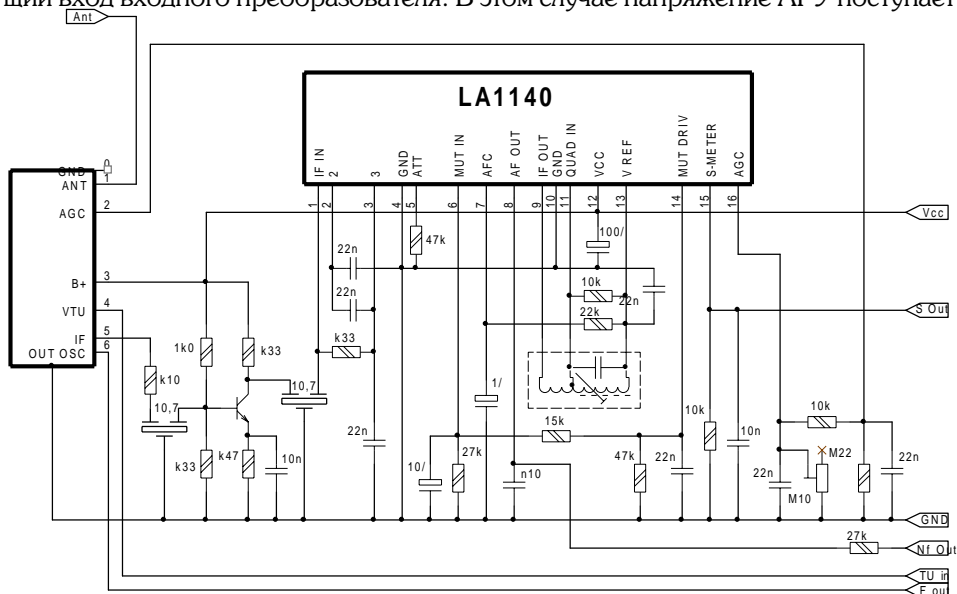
щий вход входного преобразователя. В этом случае напряжение АРУ поступает

Ant

LA1140

IF IN
2
3
GND ATT
MUT IN
AFC
AF OUT
IF OUT
GND
QUAD IN
VCC
V REF
MUT DRIV
S-METER
AGC

1 2 3 4 5 6 7 8 9 10 11 12 13 14 15 16

GND
ANT
AGC
B+
VTU
IF
OUT OSC

2
3
4
5
6

Vcc
S Out
GND
Nf Out
TU in
F out

22n
47k
22n
100/
10k
22n
22k
k33
1k0
k33
k10
10,7
10,7
k33
k47
10n
22n
1/
15k
10/
27k
n10
47k
22n
10k
10n
10k
M22
22n
M10
22n
27k